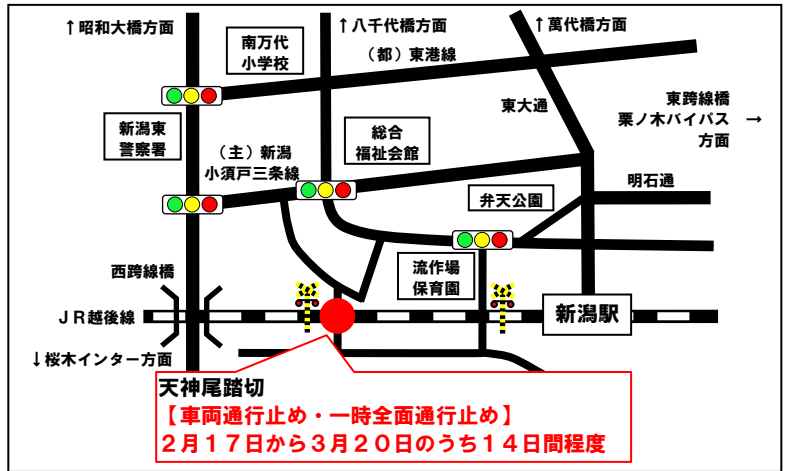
↑昭和大橋方面

↑八千代橋方面

↑萬代橋方面

南万代
小学校

（都）東港線

東大通

東跨線橋
栗ノ木バイパス →
方面

新潟東
警察署

（主）新潟
小須戸三条線

総合
福祉会館

明石通

弁天公園

西跨線橋

流作場
保育園

ＪＲ越後線

新潟駅

↓桜木インター方面

天神尾踏切
【車両通行止め・一時全面通行止め】
２月１７日から３月２０日のうち１４日間程度